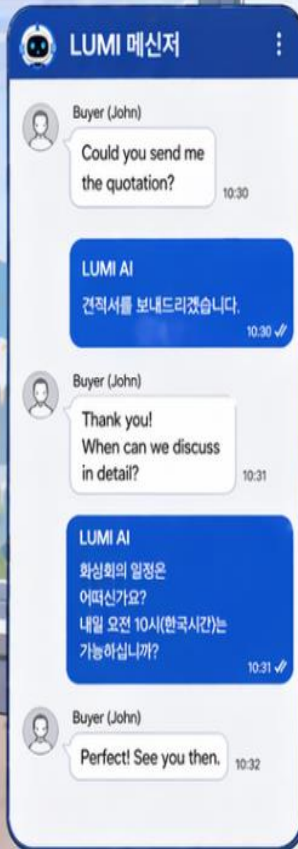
LUMI 메신저

Buyer (John)
Could you send me the quotation?
10:30

LUMI AI
견적서를 보내드리겠습니다.
10:30

Buyer (John)
Thank you!
When can we discuss in detail?
10:31

LUMI AI
화상회의 일정은 어떠신가요?
내일 오전 10시(한국시간)는 가능하십니까?
10:31

Buyer (John)
Perfect! See you then.
10:32